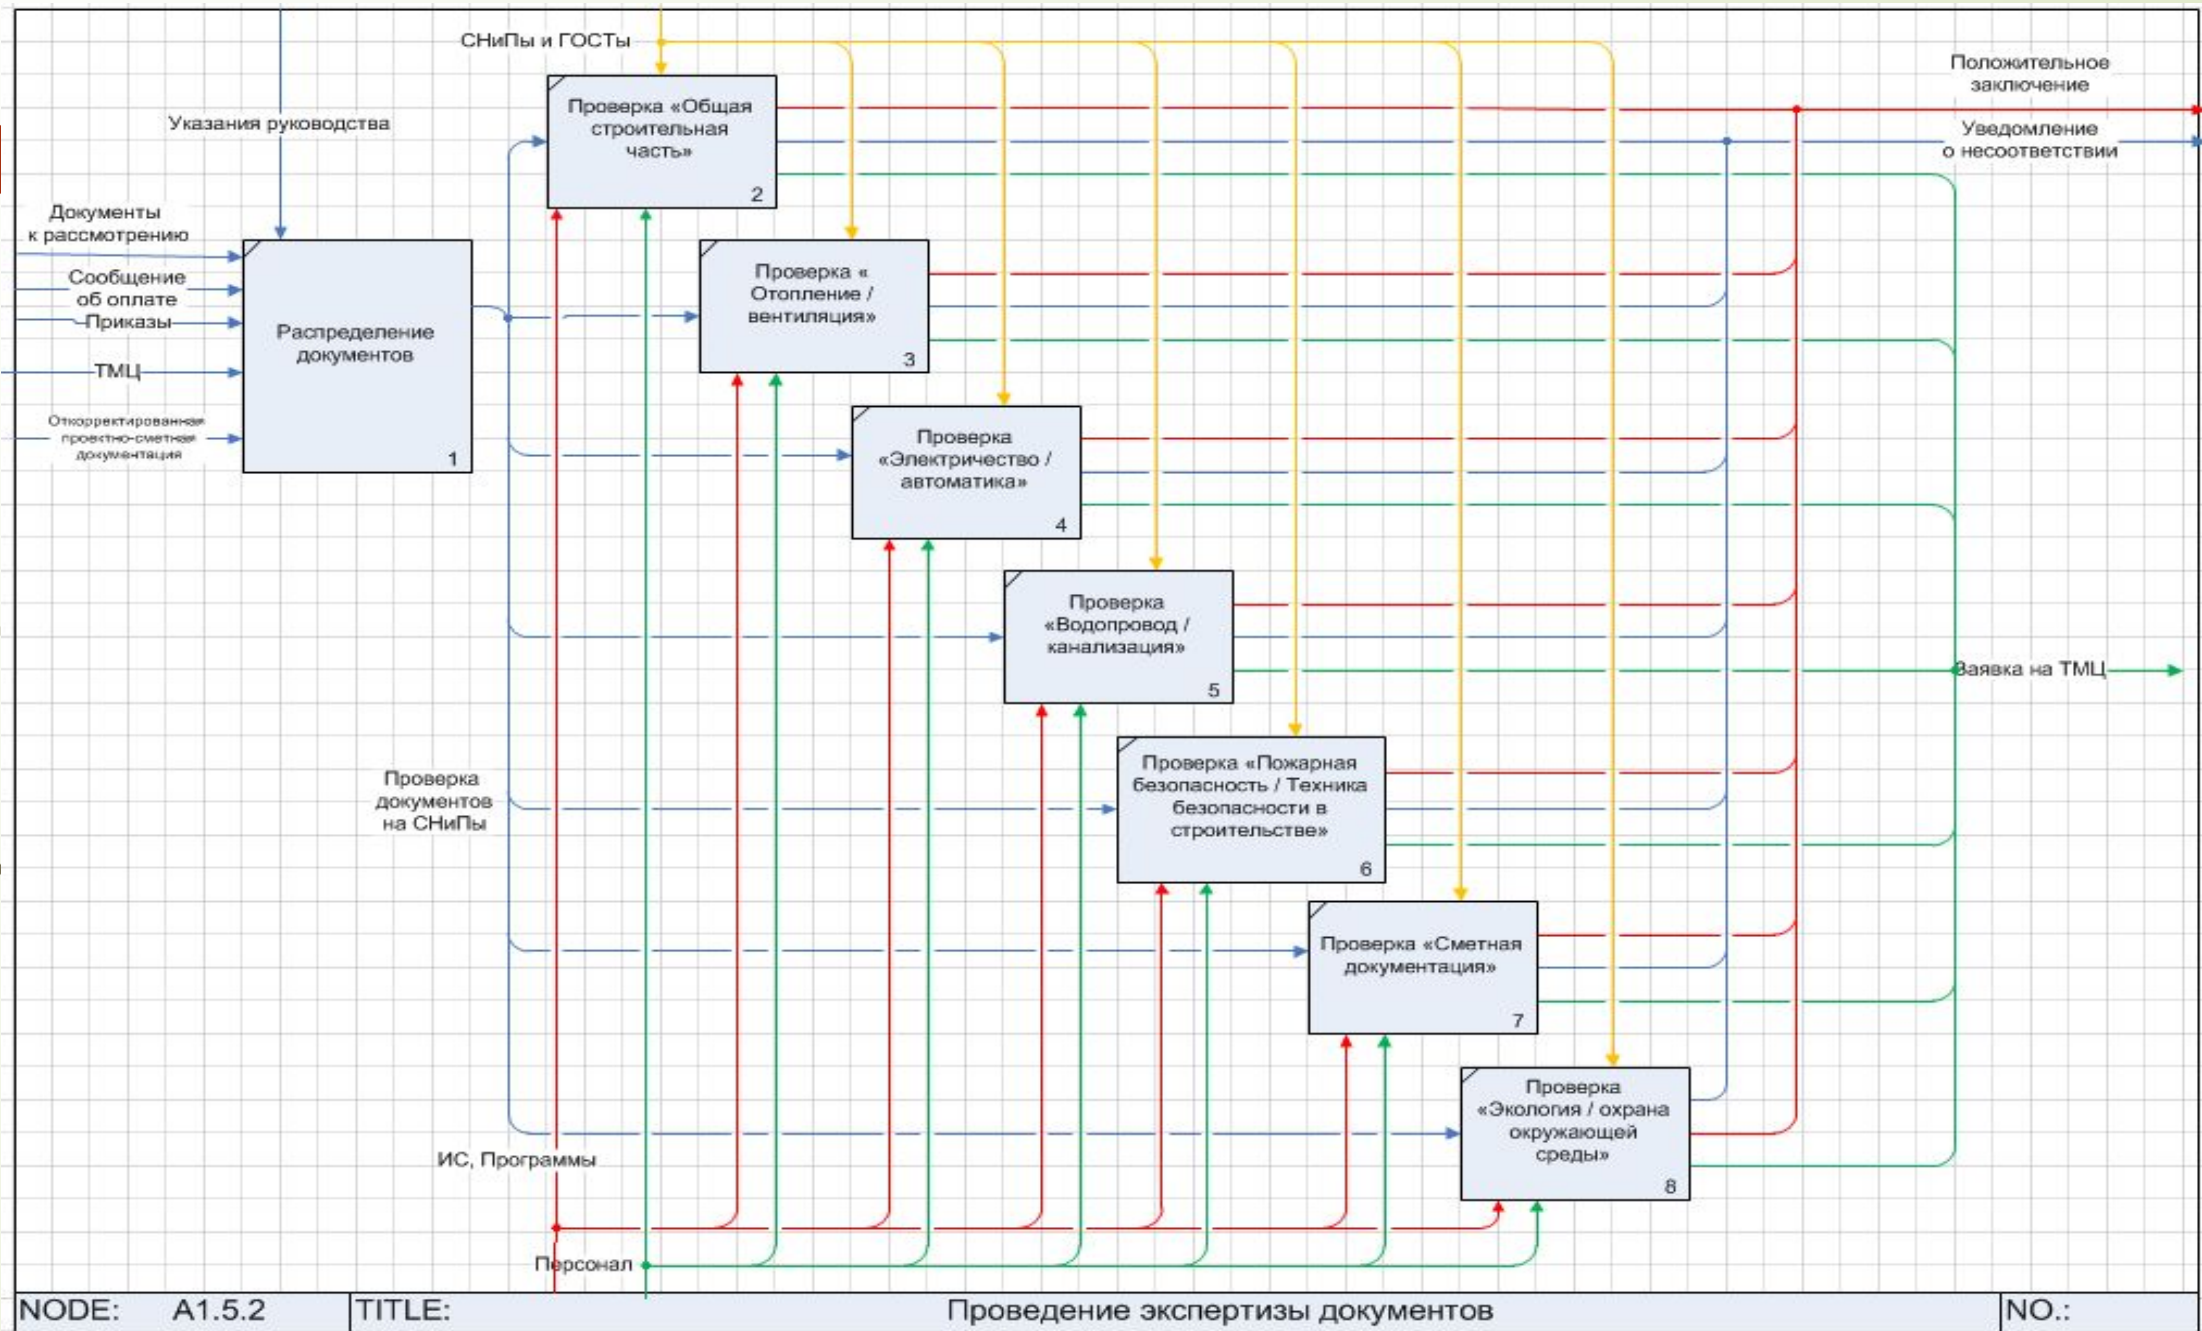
СНиПы и ГОСТы

Указания руководства

Положительное заключение

Уведомление о несоответствии

Документы к рассмотрению

Сообщение об оплате

Приказы

ТМЦ

Откорректированная проектно-сметная документация

Распределение документов
1

Проверка «Общая строительная часть»
2

Проверка « Отопление / вентиляция»
3

Проверка «Электричество / автоматика»
4

Проверка «Водопровод / канализация»
5

Заявка на ТМЦ

Проверка документов на СНиПы

Проверка «Пожарная безопасность / Техника безопасности в строительстве»
6

Проверка «Сметная документация»
7

Проверка «Экология / охрана окружающей среды»
8

ИС, Программы

Персонал

NODE: A1.5.2 | TITLE: Проведение экспертизы документов | NO.: